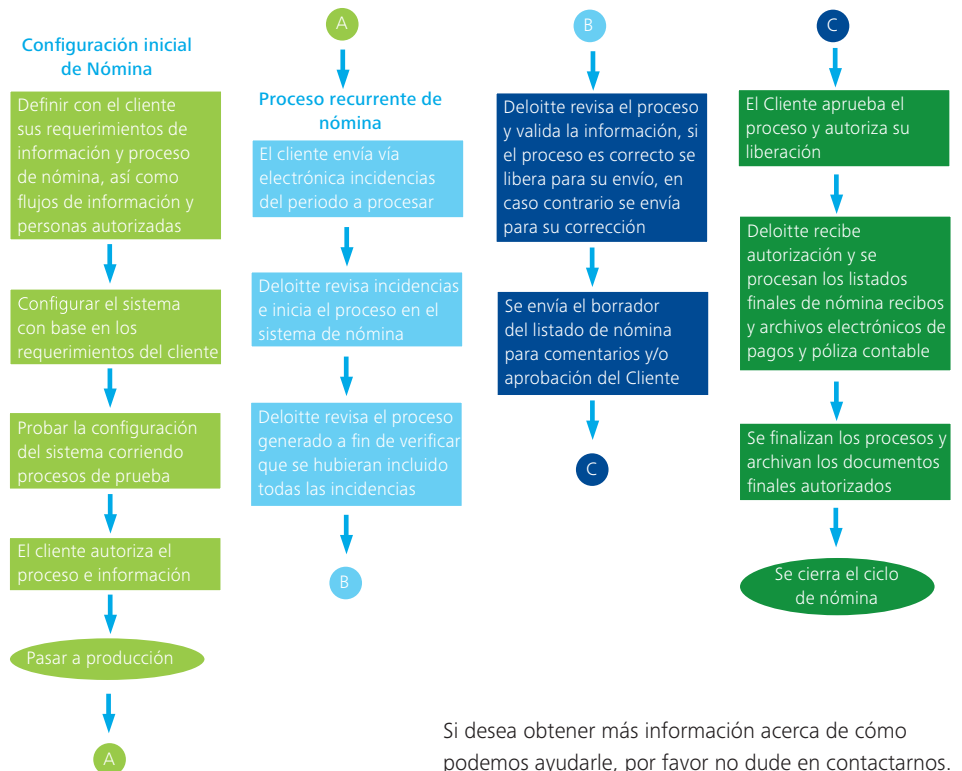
Configuración inicial de Nómina

Definir con el cliente sus requerimientos de información y proceso de nómina, así como flujos de información y personas autorizadas

Configurar el sistema con base en los requerimientos del cliente

Probar la configuración del sistema corriendo procesos de prueba

El cliente autoriza el proceso e información

Pasar a producción

A

A

Proceso recurrente de nómina

El cliente envía vía electrónica incidencias del periodo a procesar

Deloitte revisa incidencias e inicia el proceso en el sistema de nómina

Deloitte revisa el proceso generado a fin de verificar que se hubieran incluido todas las incidencias

B

B

Deloitte revisa el proceso y valida la información, si el proceso es correcto se libera para su envío, en caso contrario se envía para su corrección

Se envía el borrador del listado de nómina para comentarios y/o aprobación del Cliente

C

C

El Cliente aprueba el proceso y autoriza su liberación

Deloitte recibe autorización y se procesan los listados finales de nómina recibos y archivos electrónicos de pagos y póliza contable

Se finalizan los procesos y archivan los documentos finales autorizados

Se cierra el ciclo de nómina

Si desea obtener más información acerca de cómo podemos ayudarle, por favor no dude en contactarnos.